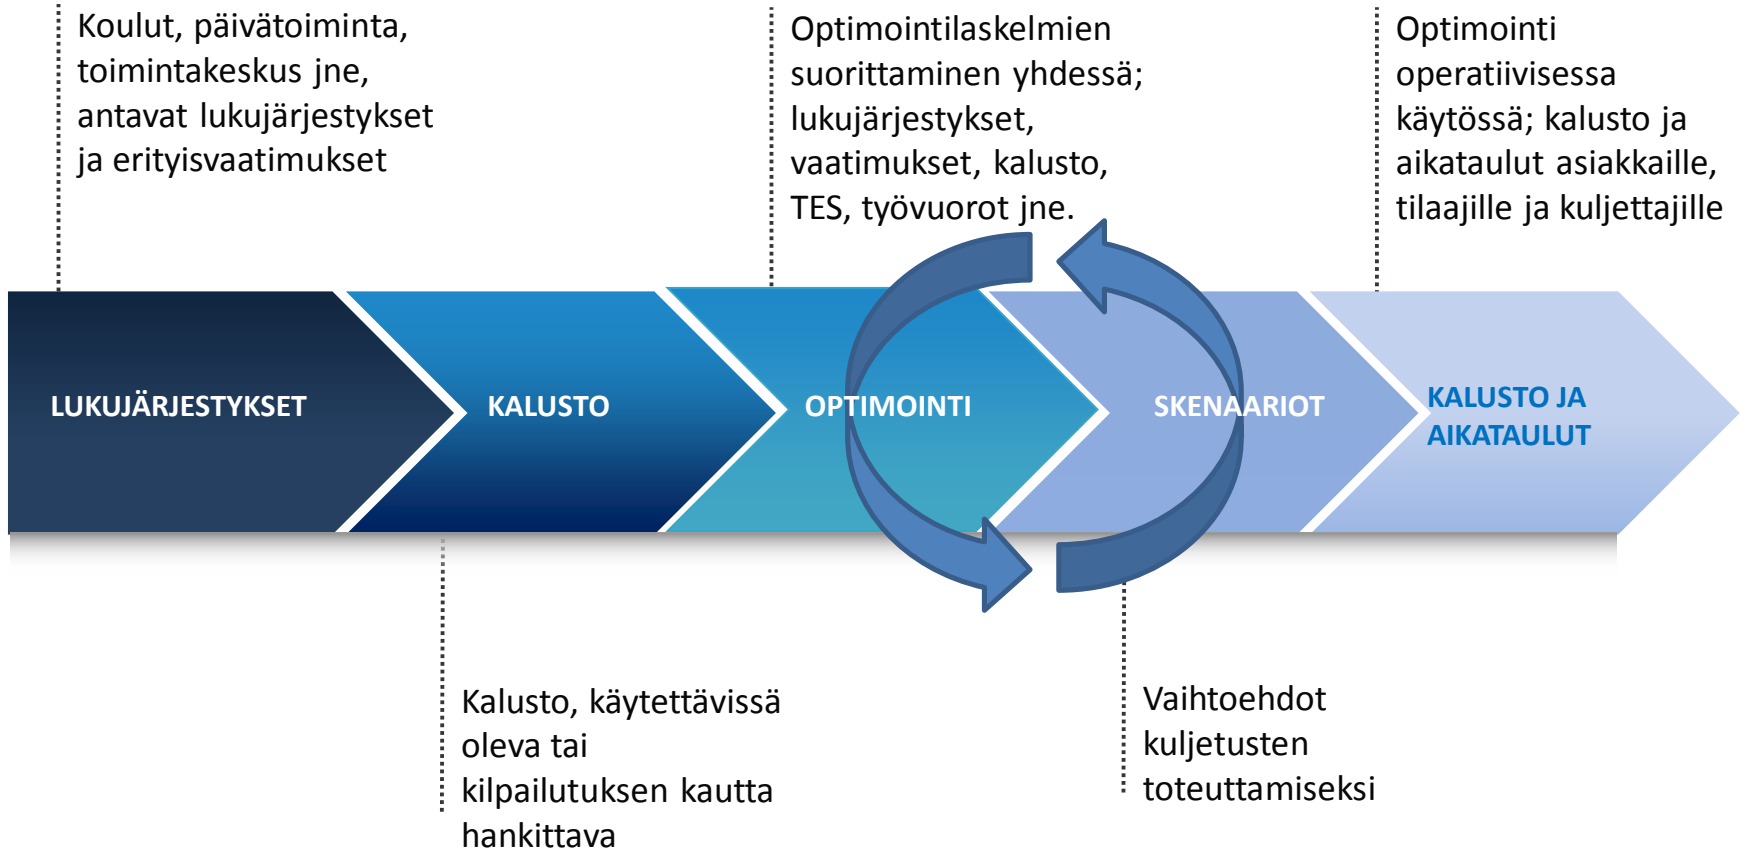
Koulut, päivätoiminta, toimintakeskus jne, antavat lukujärjestykset ja erityisvaatimukset

Optimointilaskelmien suorittaminen yhdessä; lukujärjestykset, vaatimukset, kalusto, TES, työvuorot jne.

Optimointi operatiivisessa käytössä; kalusto ja aikataulut asiakkaille, tilaajille ja kuljettajille

LUKUJÄRJESTYKSET

KALUSTO

OPTIMOINTI

SKENAARIOT

KALUSTO JA AIKATAULUT

Kalusto, käytettävissä oleva tai kilpailutuksen kautta hankittava

Vaihtoehdot kuljetusten toteuttamiseksi